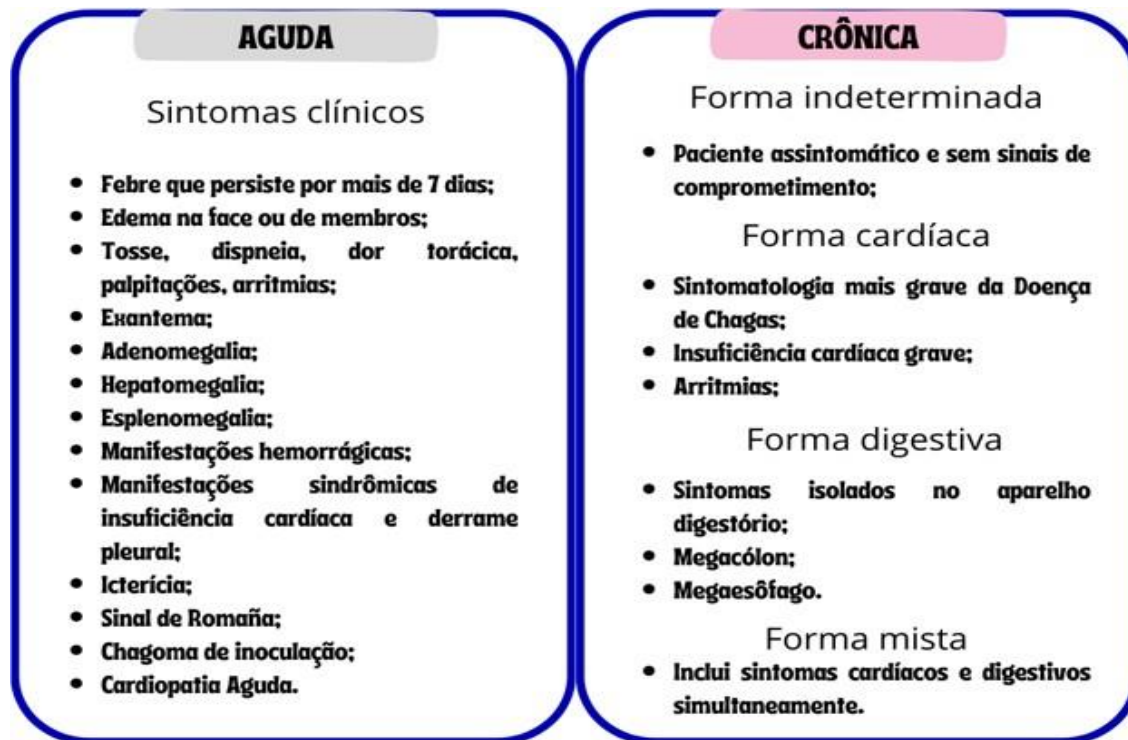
AGUDA

Sintomas clínicos

- Febre que persiste por mais de 7 dias;
- Edema na face ou de membros;
- Tosse, dispneia, dor torácica, palpitações, arritmias;
- Exantema;
- Adenomegalia;
- Hepatomegalia;
- Esplenomegalia;
- Manifestações hemorrágicas;
- Manifestações sindrômicas de insuficiência cardíaca e derrame pleural;
- Icterícia;
- Sinal de Romaña;
- Chagoma de inoculação;
- Cardiopatia Aguda.

CRÔNICA

Forma indeterminada

- Paciente assintomático e sem sinais de comprometimento;

Forma cardíaca

- Sintomatologia mais grave da Doença de Chagas;
- Insuficiência cardíaca grave;
- Arritmias;

Forma digestiva

- Sintomas isolados no aparelho digestório;
- Megacólon;
- Megaesôfago.

Forma mista

- Inclui sintomas cardíacos e digestivos simultaneamente.